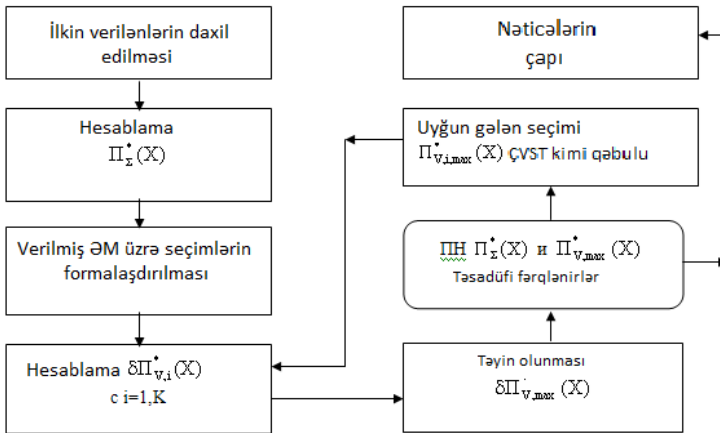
İlkin verilənlərin daxil edilməsi

Hesablama $\Pi^{\bullet}_{\Sigma}(X)$

Verilmiş ƏM üzrə seçimlərin formalaşdırılması

Hesablama $\delta\Pi^{\bullet}_{V,i}(X)$ с i=1,K

Nəticələrin çapı

Uyğun gələn seçimi $\Pi^{\bullet}_{V,i,max}(X)$ ÇVST kimi qəbulu

ПН $\Pi^{\bullet}_{\Sigma}(X)$ и $\Pi^{\bullet}_{V,max}(X)$ Təsadüfi fərqlənirlər

Təyin olunması $\delta\Pi^{'}_{V,max}(X)$